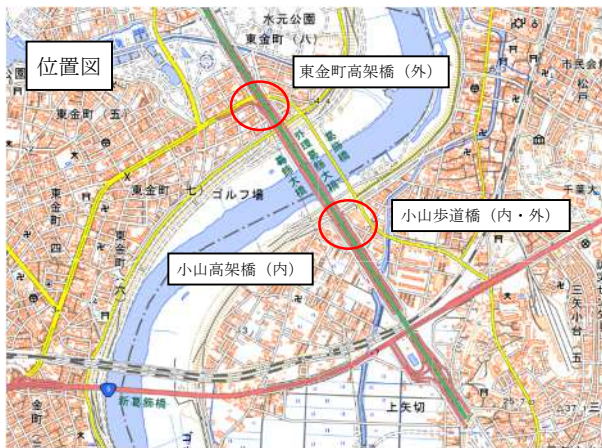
位置図

東金町高架橋（外）

小山歩道橋（内・外）

小山高架橋（内）

水元公園

東金町（八）

東金町（五）

東金町（七）

ゴルフ場

東金町

四

東金町

六

葛飾大橋

市民会

松戸

千葉大

三矢小台

五

新葛飾橋

上矢切

金町